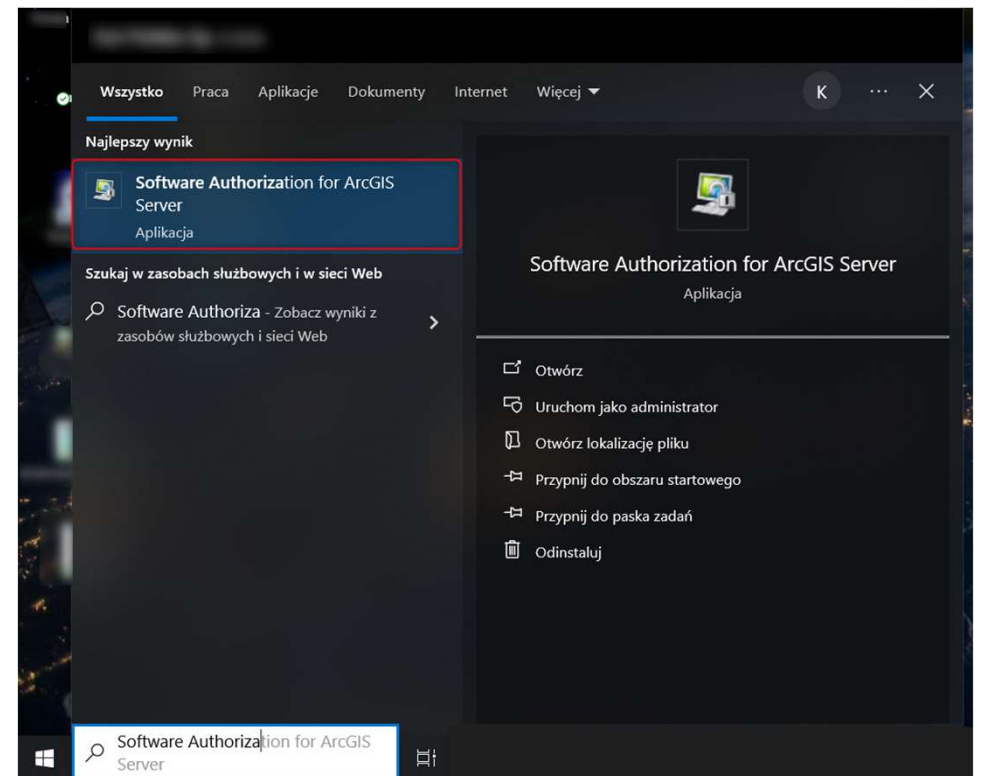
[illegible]

Wszystko Praca Aplikacje Dokumenty Internet Więcej

K ··· ✕

Najlepszy wynik

Software Authorization for ArcGIS Server
Aplikacja

Szukaj w zasobach służbowych i w sieci Web

Software Authoriza - Zobacz wyniki z zasobów służbowych i sieci Web

Software Authorization for ArcGIS Server
Aplikacja

Otwórz
Uruchom jako administrator
Otwórz lokalizację pliku
Przypnij do obszaru startowego
Przypnij do paska zadań
Odinstaluj

Software Authorization for ArcGIS Server